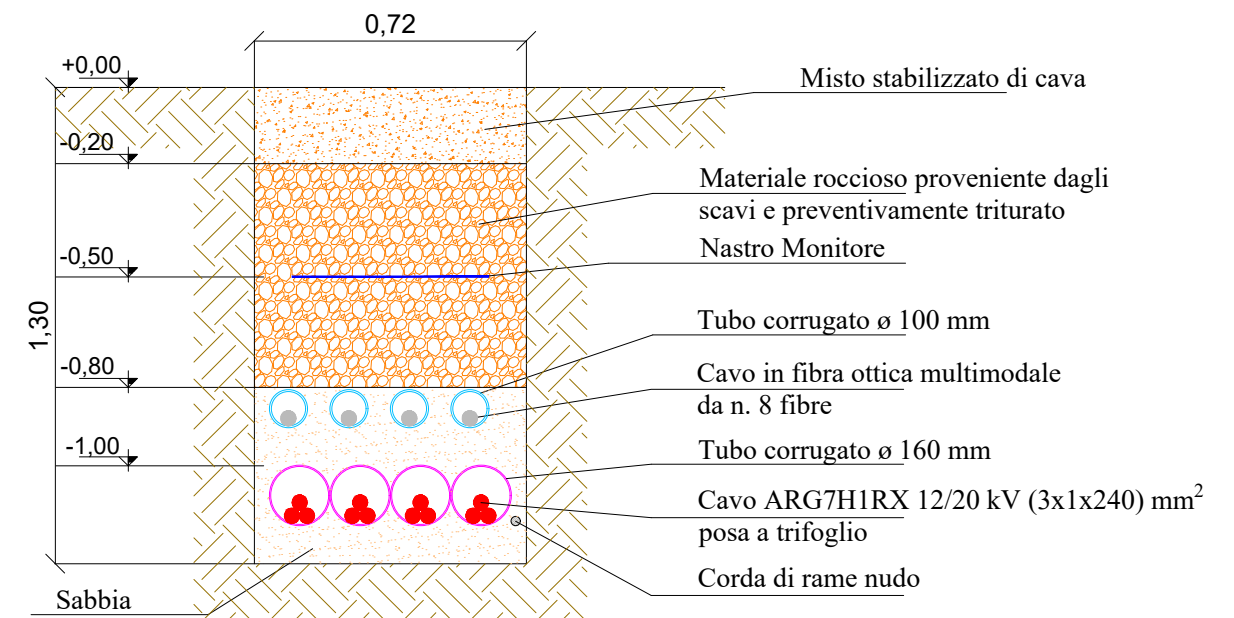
0,72

+0,00

-0,20

-0,50

-0,80

-1,00

1,30

Misto stabilizzato di cava

Materiale roccioso proveniente dagli scavi e preventivamente triturato

Nastro Monitore

Tubo corrugato ø 100 mm

Cavo in fibra ottica multimodale da n. 8 fibre

Tubo corrugato ø 160 mm

Cavo ARG7H1RX 12/20 kV (3x1x240) mm$^2$ posa a trifoglio

Corda di rame nudo

Sabbia